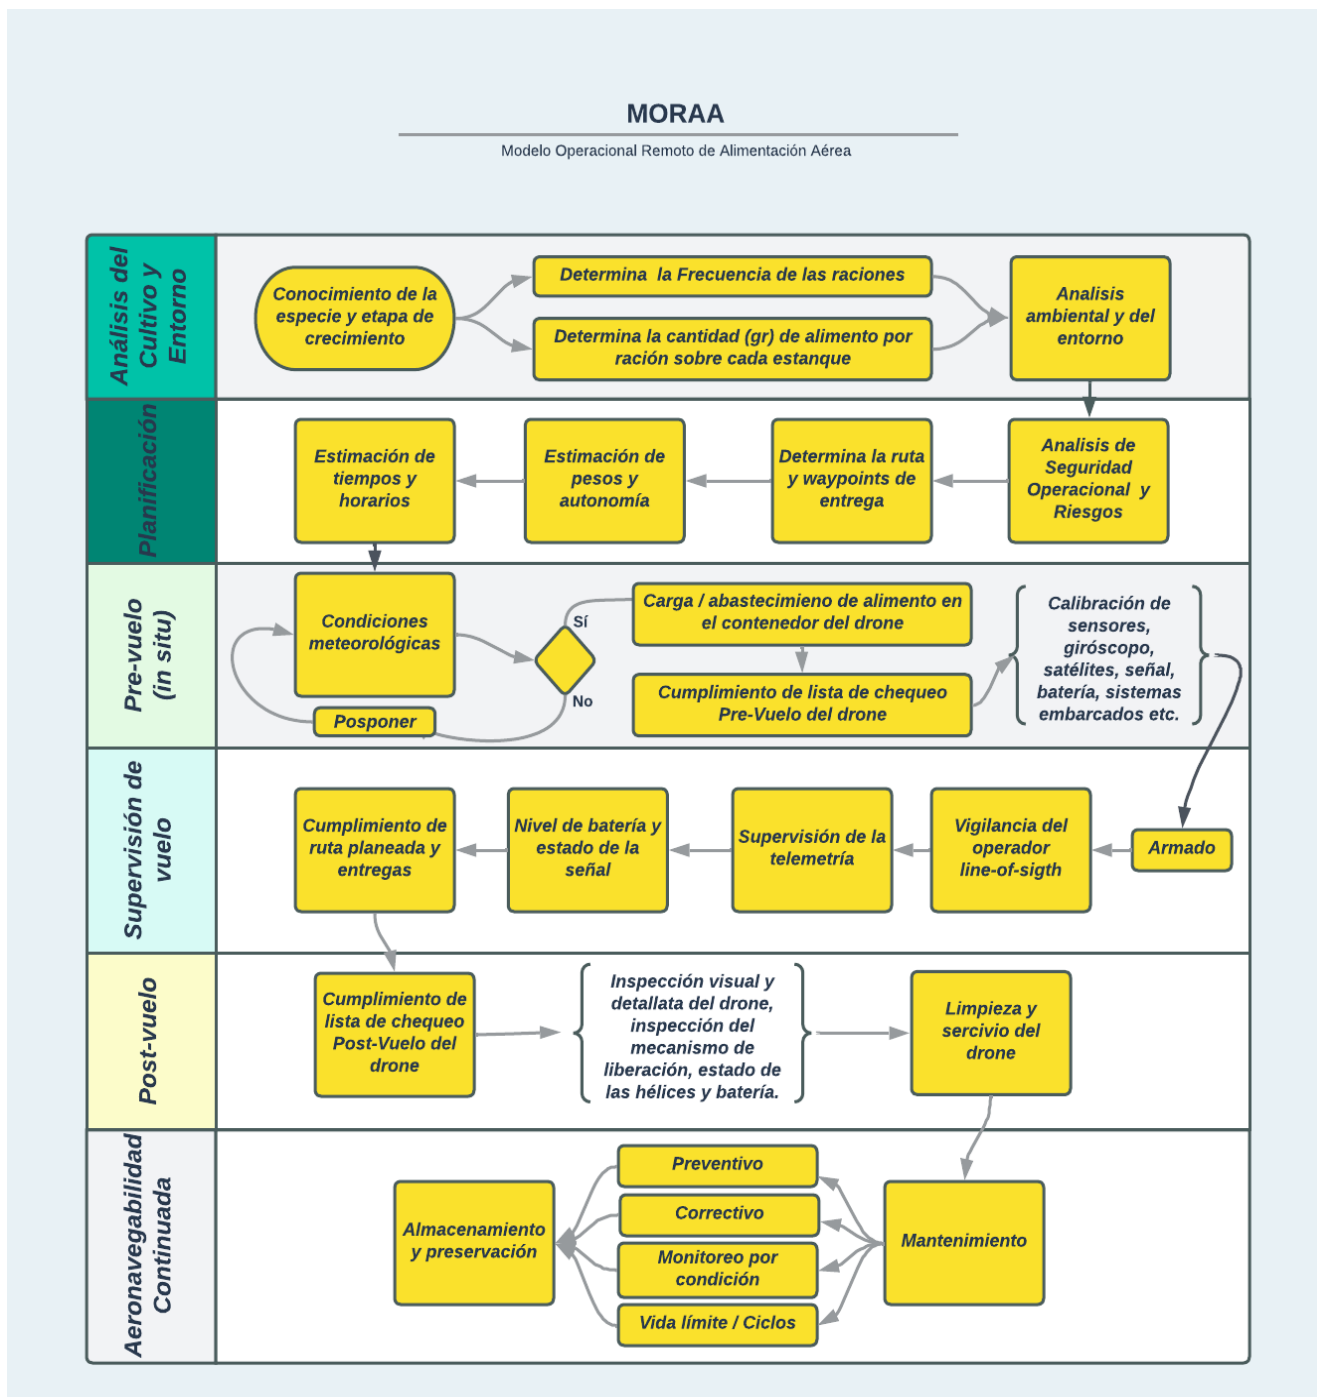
MORAA

Modelo Operacional Remoto de Alimentación Aérea

Análisis del Cultivo y Entorno

Conocimiento de la especie y etapa de crecimiento

Determina la Frecuencia de las raciones

Determina la cantidad (gr) de alimento por ración sobre cada estanque

Analisis ambiental y del entorno

Planificación

Analisis de Seguridad Operacional y Riesgos

Determina la ruta y waypoints de entrega

Estimación de pesos y autonomía

Estimación de tiempos y horarios

Pre-vuelo (in situ)

Condiciones meteorológicas

Posponer

Sí

No

Carga / abastecimiento de alimento en el contenedor del drone

Cumplimiento de lista de chequeo Pre-Vuelo del drone

Calibración de sensores, giróscopo, satélites, señal, batería, sistemas embarcados etc.

Supervisión de vuelo

Armado

Vigilancia del operador line-of-sigth

Supervisión de la telemetría

Nivel de batería y estado de la señal

Cumplimiento de ruta planeada y entregas

Post-vuelo

Cumplimiento de lista de chequeo Post-Vuelo del drone

Inspección visual y detallata del drone, inspección del mecanismo de liberación, estado de las hélices y batería.

Limpieza y sercivio del drone

Aeronavegabilidad Continuada

Mantenimiento

Preventivo

Correctivo

Monitoreo por condición

Vida límite / Ciclos

Almacenamiento y preservación